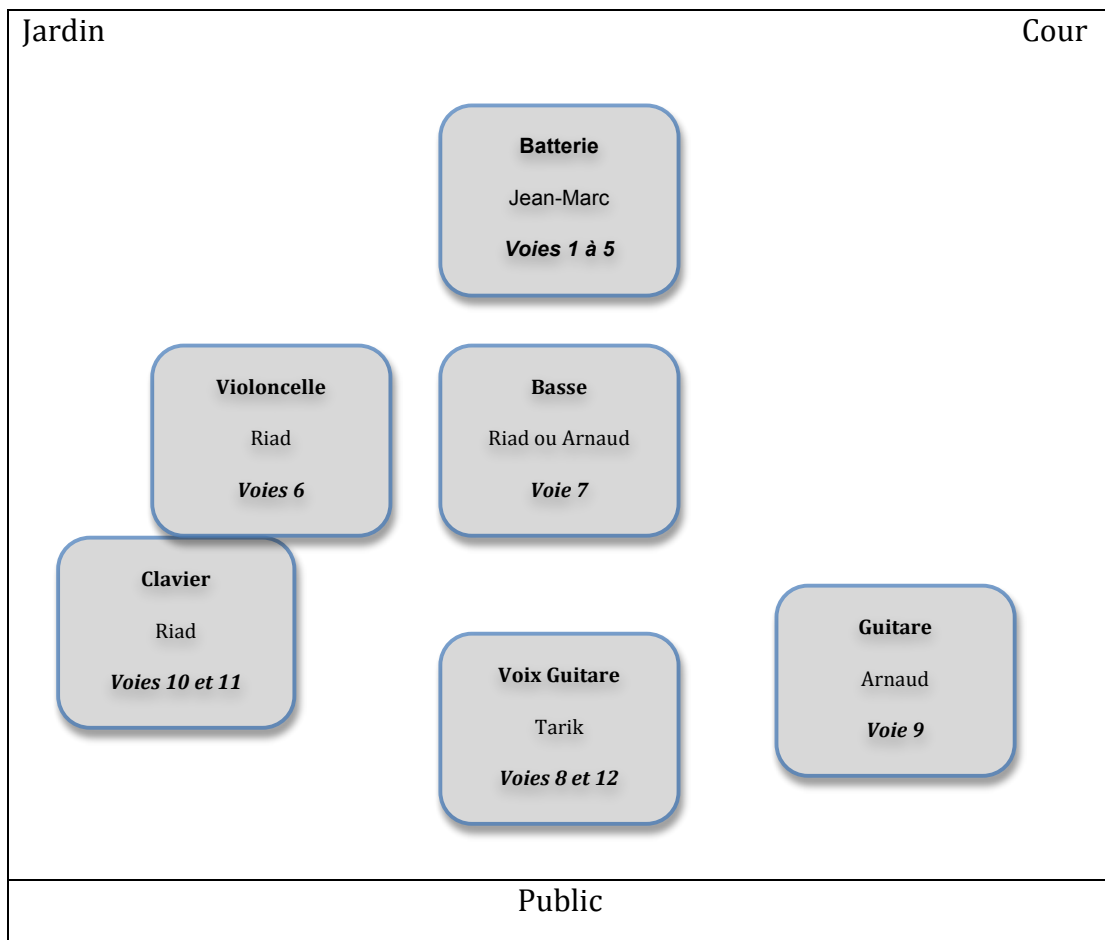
Jardin

Cour

**Batterie**
Jean-Marc
***Voies 1 à 5***

**Violoncelle**
Riad
***Voies 6***

**Basse**
Riad ou Arnaud
***Voie 7***

**Clavier**
Riad
***Voies 10 et 11***

**Voix Guitare**
Tarik
***Voies 8 et 12***

**Guitare**
Arnaud
***Voie 9***

Public